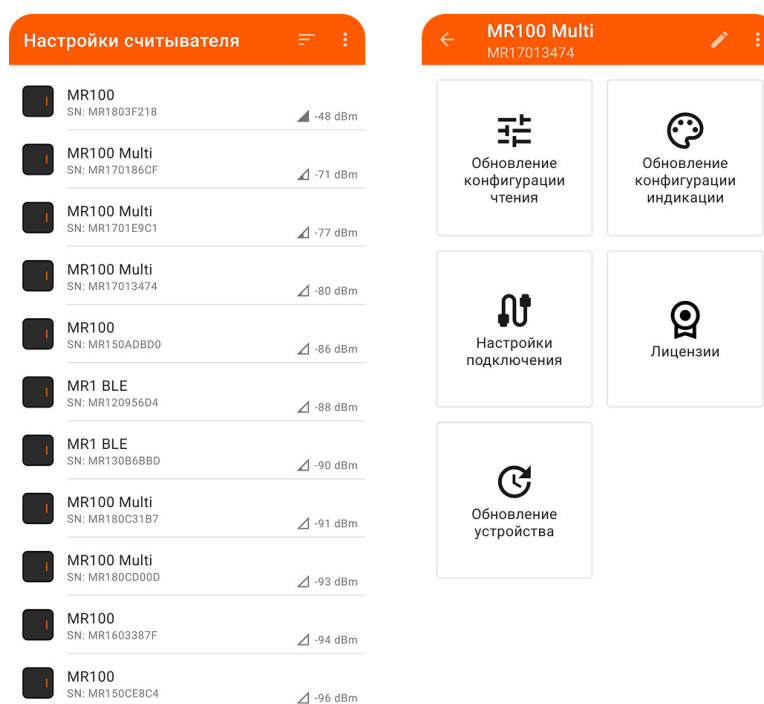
Настройки считывателя

MR100
SN: MR1803F218
-48 dBm

MR100 Multi
SN: MR170186CF
-71 dBm

MR100 Multi
SN: MR1701E9C1
-77 dBm

MR100 Multi
SN: MR17013474
-80 dBm

MR100
SN: MR150ADBD0
-86 dBm

MR1 BLE
SN: MR120956D4
-88 dBm

MR1 BLE
SN: MR130B6BBD
-90 dBm

MR100 Multi
SN: MR180C31B7
-91 dBm

MR100 Multi
SN: MR180CD00D
-93 dBm

MR100
SN: MR1603387F
-94 dBm

MR100
SN: MR150CE8C4
-96 dBm

MR100 Multi
MR17013474

Обновление конфигурации чтения

Обновление конфигурации индикации

Настройки подключения

Лицензии

Обновление устройства